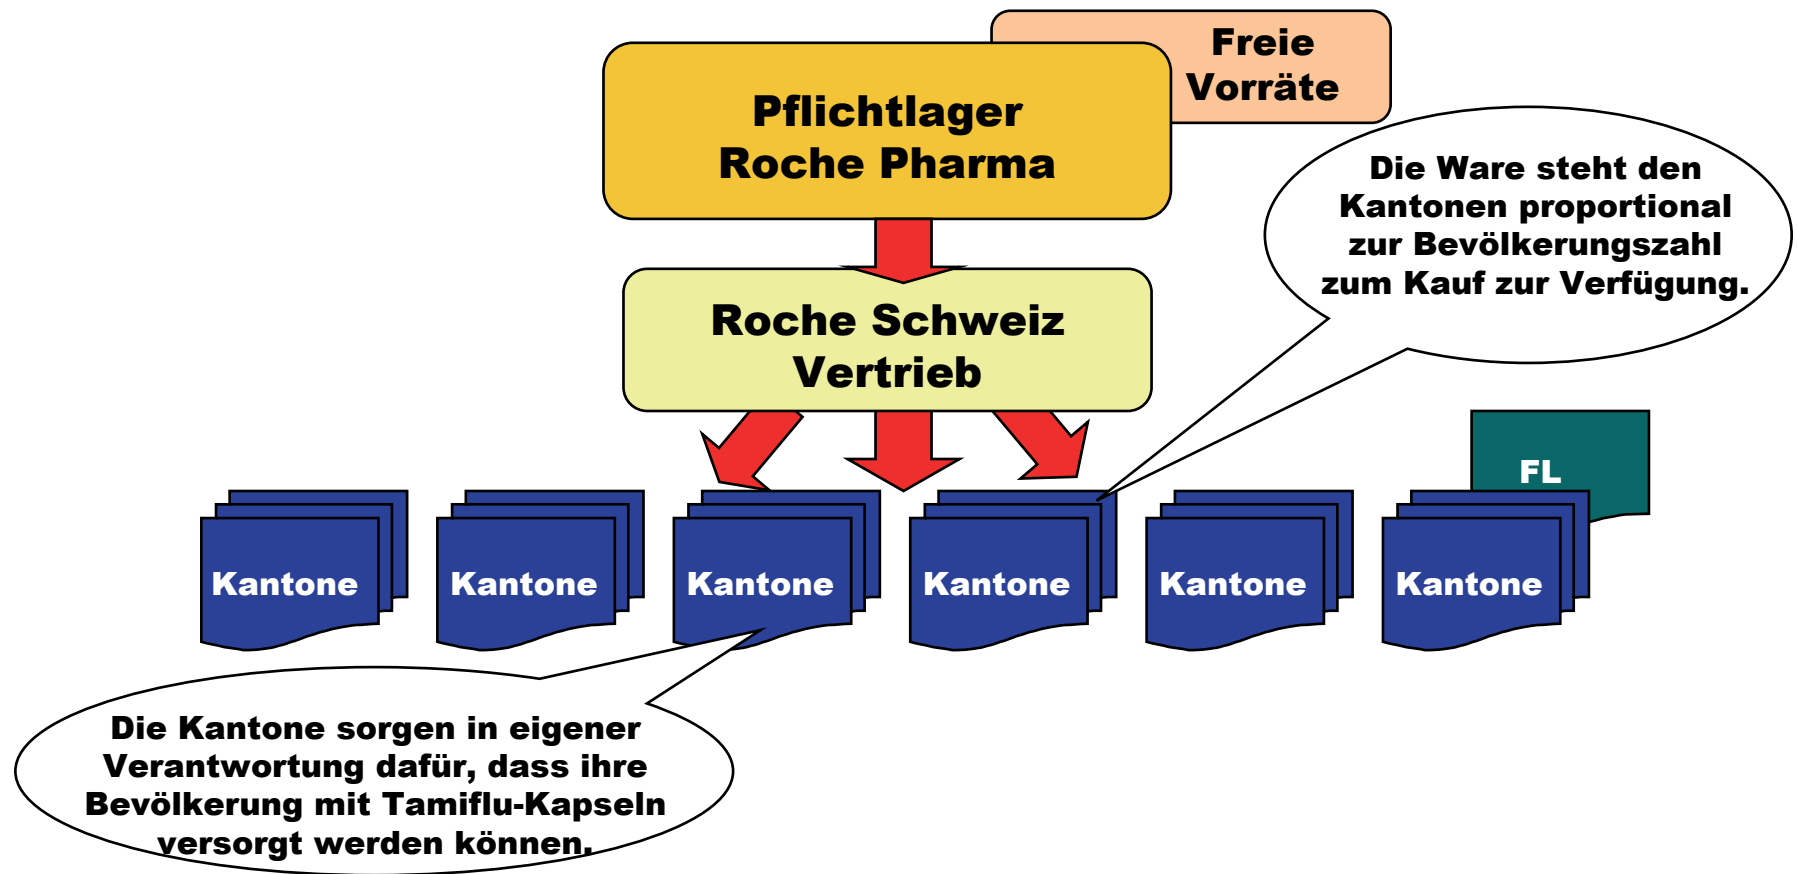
Freie Vorräte

Pflichtlager Roche Pharma

Die Ware steht den Kantonen proportional zur Bevölkerungszahl zum Kauf zur Verfügung.

Roche Schweiz Vertrieb

FL

Kantone

Kantone

Kantone

Kantone

Kantone

Kantone

Die Kantone sorgen in eigener Verantwortung dafür, dass ihre Bevölkerung mit Tamiflu-Kapseln versorgt werden können.